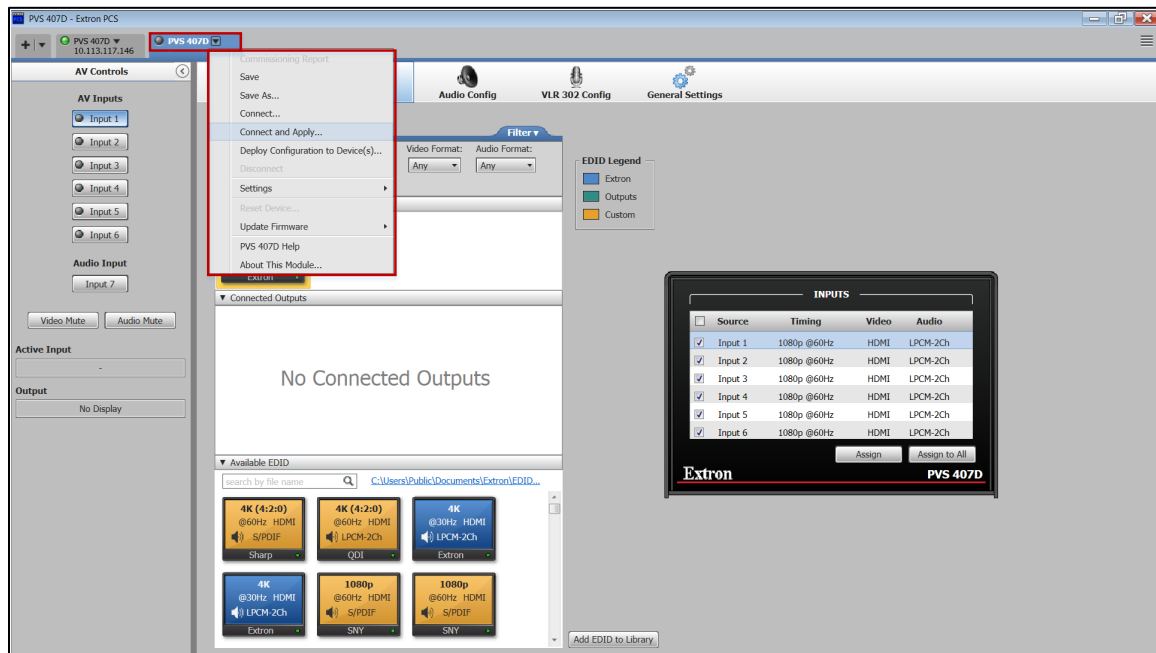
PVS 407D - Extron PCS

PVS 407D ▼
10.113.117.146

PVS 407D

AV Controls

AV Inputs

Input 1
Input 2
Input 3
Input 4
Input 5
Input 6

Audio Input

Input 7

Video Mute
Audio Mute

Active Input

-

Output

No Display

Commissioning Report
Save
Save As...
Connect...
Connect and Apply...
Deploy Configuration to Device(s)...
Disconnect
Settings
Reset Device...
Update Firmware
PVS 407D Help
About This Module...

Audio Config
VLR 302 Config
General Settings

Filter ▾
Video Format:
Any
Audio Format:
Any

Extron

▼ Connected Outputs

No Connected Outputs

▼ Available EDID

search by file name
C:\Users\Public\Documents\Extron\EDID...

4K (4:2:0)
@60Hz HDMI
S/PDIF
Sharp

4K (4:2:0)
@60Hz HDMI
LPCM-2Ch
QDI

4K
@30Hz HDMI
LPCM-2Ch
Extron

4K
@30Hz HDMI
LPCM-2Ch
Extron

1080p
@60Hz HDMI
S/PDIF
SNY

1080p
@60Hz HDMI
S/PDIF
SNY

Add EDID to Library

EDID Legend
Extron
Outputs
Custom

INPUTS

| | Source | Timing | Video | Audio |
|---|---|---|---|---|
| ☑ | Input 1 | 1080p @60Hz | HDMI | LPCM-2Ch |
| ☑ | Input 2 | 1080p @60Hz | HDMI | LPCM-2Ch |
| ☑ | Input 3 | 1080p @60Hz | HDMI | LPCM-2Ch |
| ☑ | Input 4 | 1080p @60Hz | HDMI | LPCM-2Ch |
| ☑ | Input 5 | 1080p @60Hz | HDMI | LPCM-2Ch |
| ☑ | Input 6 | 1080p @60Hz | HDMI | LPCM-2Ch |

Assign
Assign to All

Extron
PVS 407D